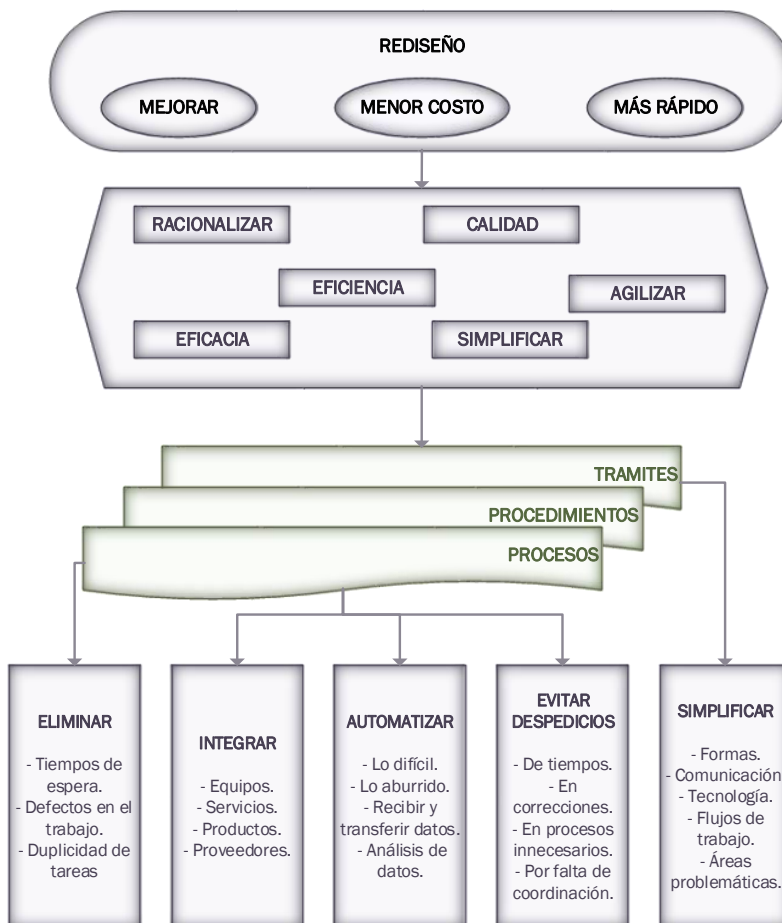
REDISEÑO

MEJORAR

MENOR COSTO

MÁS RÁPIDO

RACIONALIZAR

CALIDAD

EFICIENCIA

AGILIZAR

EFICACIA

SIMPLIFICAR

TRAMITES

PROCEDIMIENTOS

PROCESOS

ELIMINAR

- Tiempos de espera.
- Defectos en el trabajo.
- Duplicidad de tareas

INTEGRAR

- Equipos.
- Servicios.
- Productos.
- Proveedores.

AUTOMATIZAR

- Lo difícil.
- Lo aburrido.
- Recibir y transferir datos.
- Análisis de datos.

EVITAR DESPEDICIOS

- De tiempos.
- En correcciones.
- En procesos innecesarios.
- Por falta de coordinación.

SIMPLIFICAR

- Formas.
- Comunicación
- Tecnología.
- Flujos de trabajo.
- Áreas problemáticas.